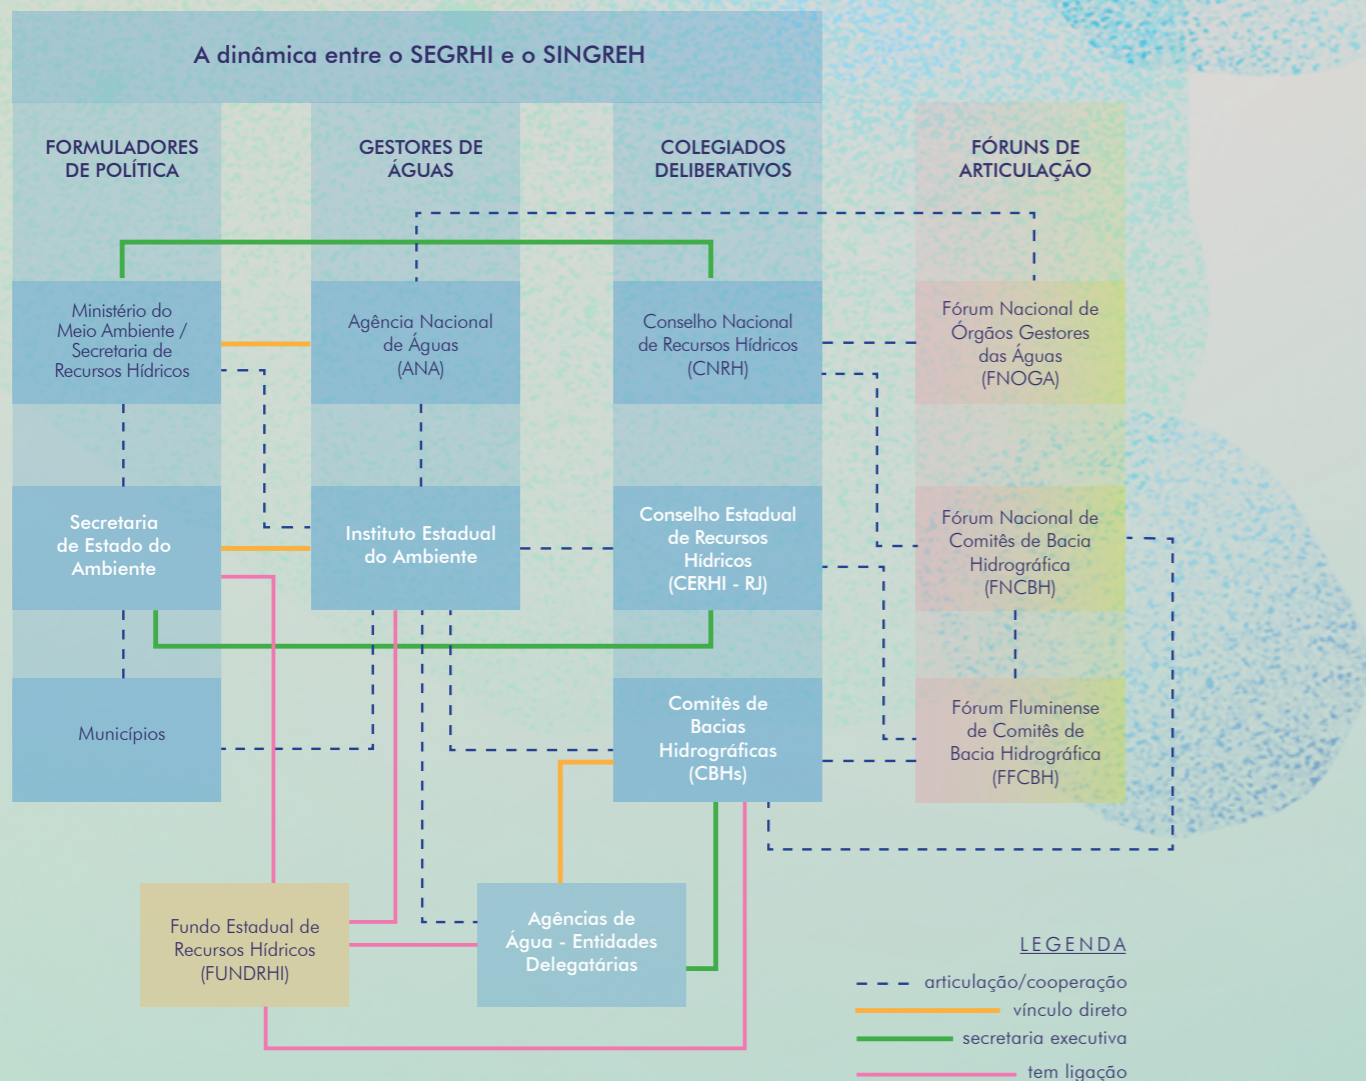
A dinâmica entre o SEGRHI e o SINGREH

FORMULADORES DE POLÍTICA

GESTORES DE ÁGUAS

COLEGIADOS DELIBERATIVOS

FÓRUNS DE ARTICULAÇÃO

Ministério do Meio Ambiente / Secretaria de Recursos Hídricos

Agência Nacional de Águas (ANA)

Conselho Nacional de Recursos Hídricos (CNRH)

Fórum Nacional de Órgãos Gestores das Águas (FNOGA)

Secretaria de Estado do Ambiente

Instituto Estadual do Ambiente

Conselho Estadual de Recursos Hídricos (CERHI - RJ)

Fórum Nacional de Comitês de Bacia Hidrográfica (FNCBH)

Municípios

Comitês de Bacias Hidrográficas (CBHs)

Fórum Fluminense de Comitês de Bacia Hidrográfica (FFCBH)

Fundo Estadual de Recursos Hídricos (FUNDRHI)

Agências de Água - Entidades Delegatárias

LEGENDA
articulação/cooperação
vínculo direto
secretaria executiva
tem ligação